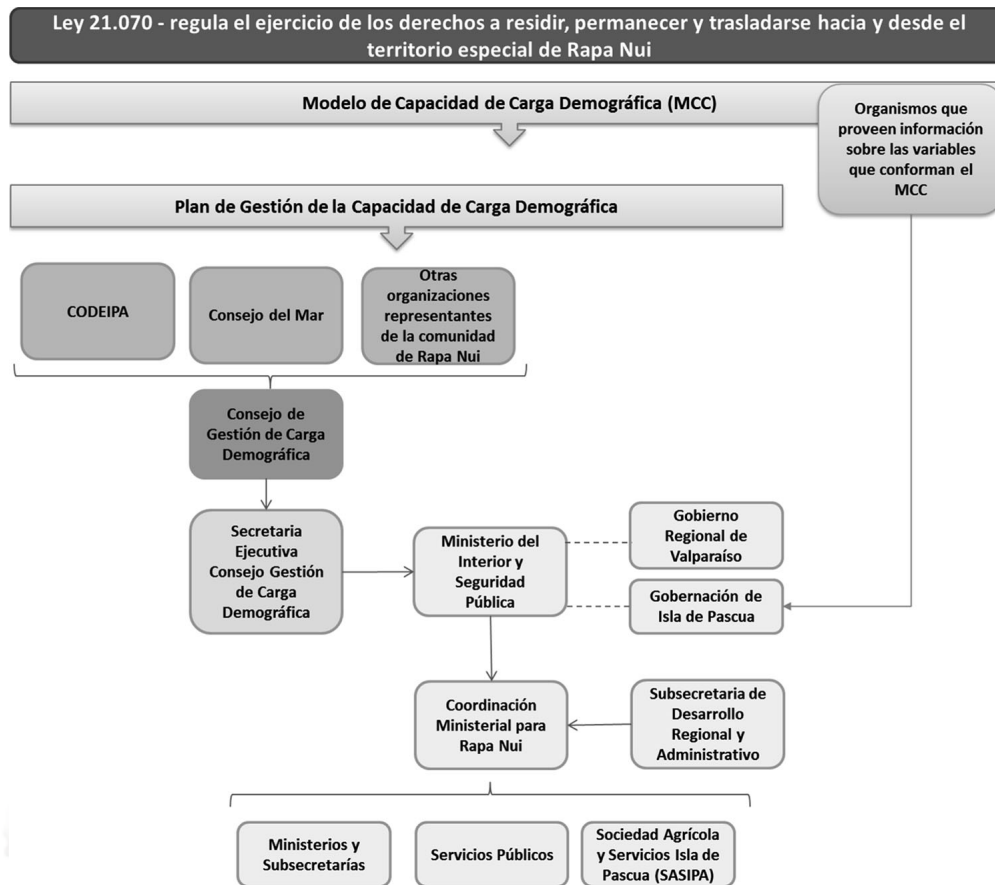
Ley 21.070 - regula el ejercicio de los derechos a residir, permanecer y trasladarse hacia y desde el territorio especial de Rapa Nui

Modelo de Capacidad de Carga Demográfica (MCC)

Organismos que proveen información sobre las variables que conforman el MCC

Plan de Gestión de la Capacidad de Carga Demográfica

CODEIPA

Consejo del Mar

Otras organizaciones representantes de la comunidad de Rapa Nui

Consejo de Gestión de Carga Demográfica

Secretaria Ejecutiva Consejo Gestión de Carga Demográfica

Ministerio del Interior y Seguridad Pública

Gobierno Regional de Valparaíso

Gobernación de Isla de Pascua

Coordinación Ministerial para Rapa Nui

Subsecretaria de Desarrollo Regional y Administrativo

Ministerios y Subsecretarías

Servicios Públicos

Sociedad Agrícola y Servicios Isla de Pascua (SASIPA)